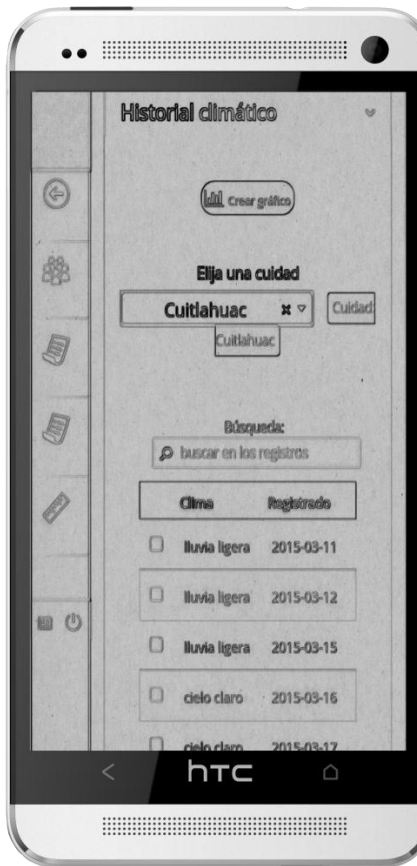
Historial climático

Crear gráfico

Elija una cuidad

Cuitlahuac

Cuidad

Cuitlahuac

Búsqueda:

buscar en los registros

| Clima | Registrado |
|---|---|
| lluvia ligera | 2015-03-11 |
| lluvia ligera | 2015-03-12 |
| lluvia ligera | 2015-03-15 |
| cielo claro | 2015-03-16 |
| cielo claro | 2015-03-17 |

htc